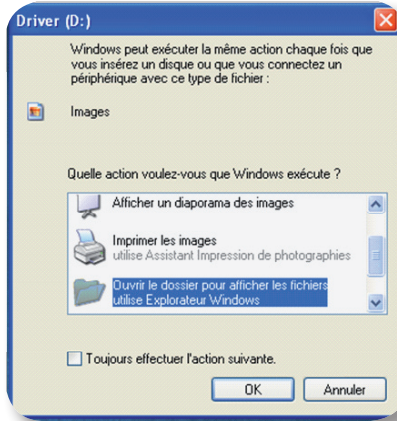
Driver (D:)

Windows peut exécuter la même action chaque fois que vous insérez un disque ou que vous connectez un périphérique avec ce type de fichier :

Images

Quelle action voulez-vous que Windows exécute ?

Afficher un diaporama des images

Imprimer les images
utilise Assistant Impression de photographies

Ouvrir le dossier pour afficher les fichiers
utilise Explorateur Windows

Toujours effectuer l'action suivante.

OK

Annuler